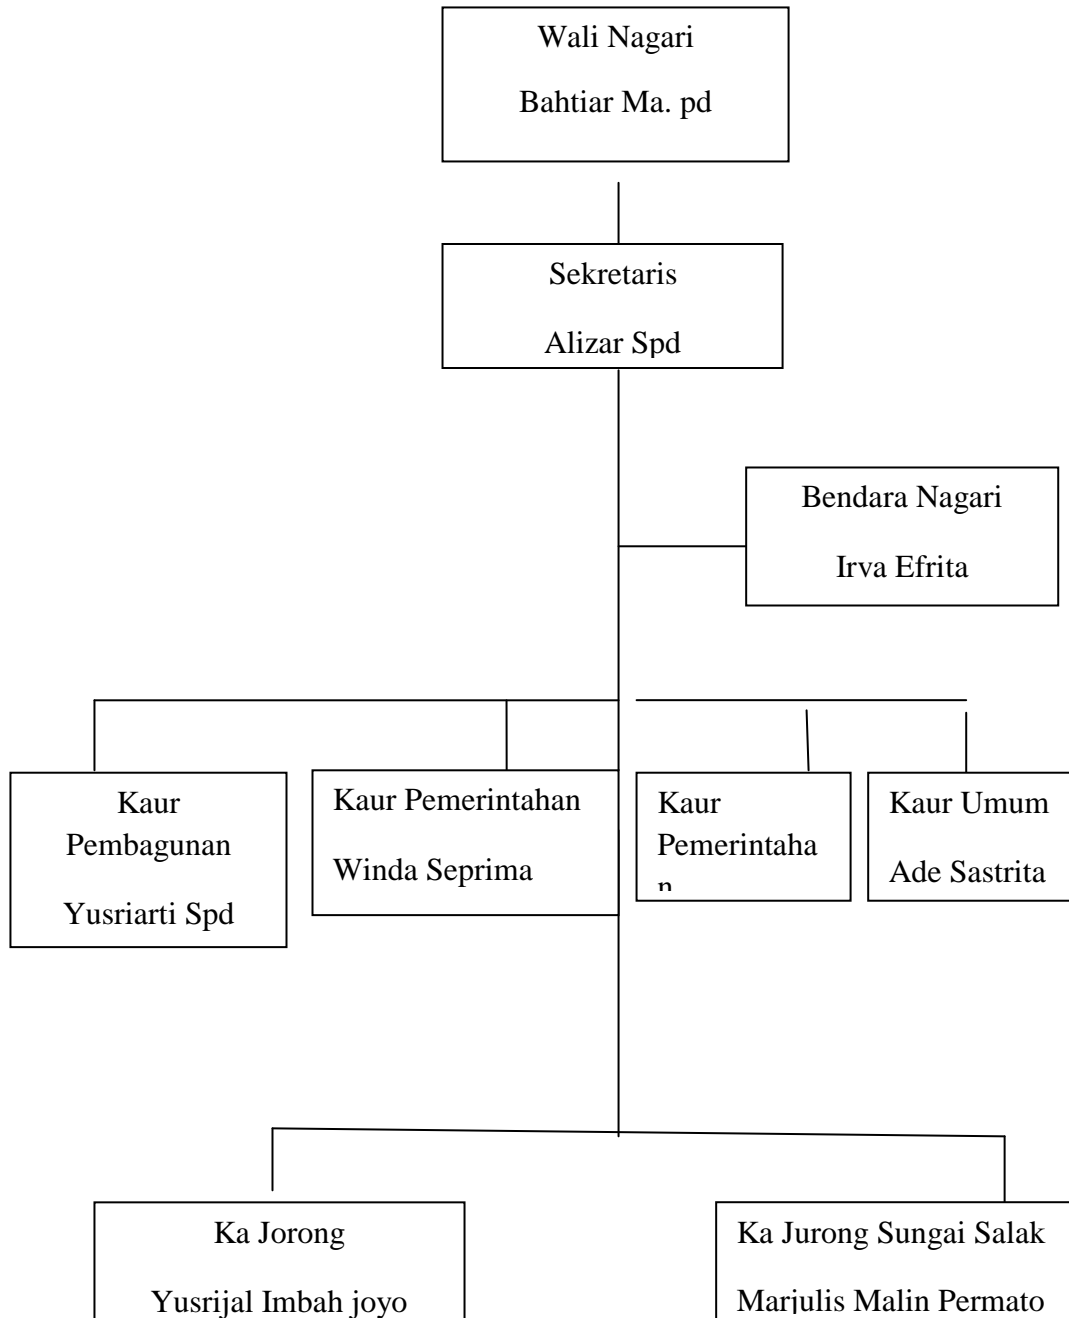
Wali Nagari

Bahtiar Ma. pd

Sekretaris

Alizar Spd

Bendara Nagari

Irva Efrita

Kaur Pembagunan

Yusriarti Spd

Kaur Pemerintahan

Winda Seprima

Kaur Pemerintahan

Kaur Umum

Ade Sastrita

Ka Jorong

Yusrijal Imbah joyo

Ka Jurong Sungai Salak

Marjulis Malin Permato